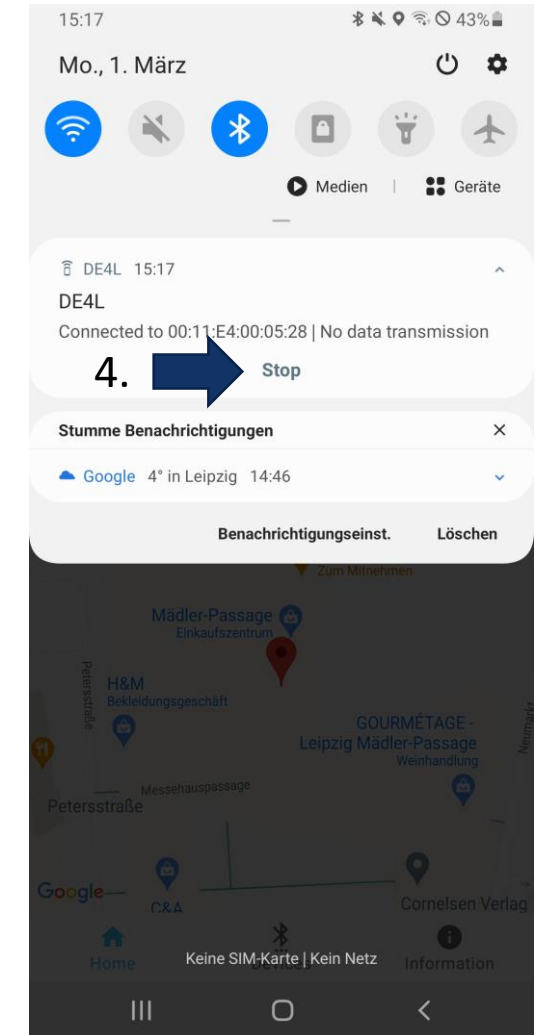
15:17
43%

Mo., 1. März

Medien | Geräte

DE4L 15:17
DE4L
Connected to 00:11:E4:00:05:28 | No data transmission

4.
Stop

Stumme Benachrichtigungen ×

Google 4° in Leipzig 14:46

Benachrichtigungseinst. Löschen

Zum Mitnehmen

Mädler-Passage
Einkaufszentrum

H&M
Bekleidungsgeschäft

Petersstraße

GOURMÉTAGE - Leipzig Mädler-Passage
Weinhandlung

Neumarkt

Messehauspassage

Petersstraße

Google

C&A

Cornelsen Verlag

Home
Devices
Information

Keine SIM-Karte | Kein Netz